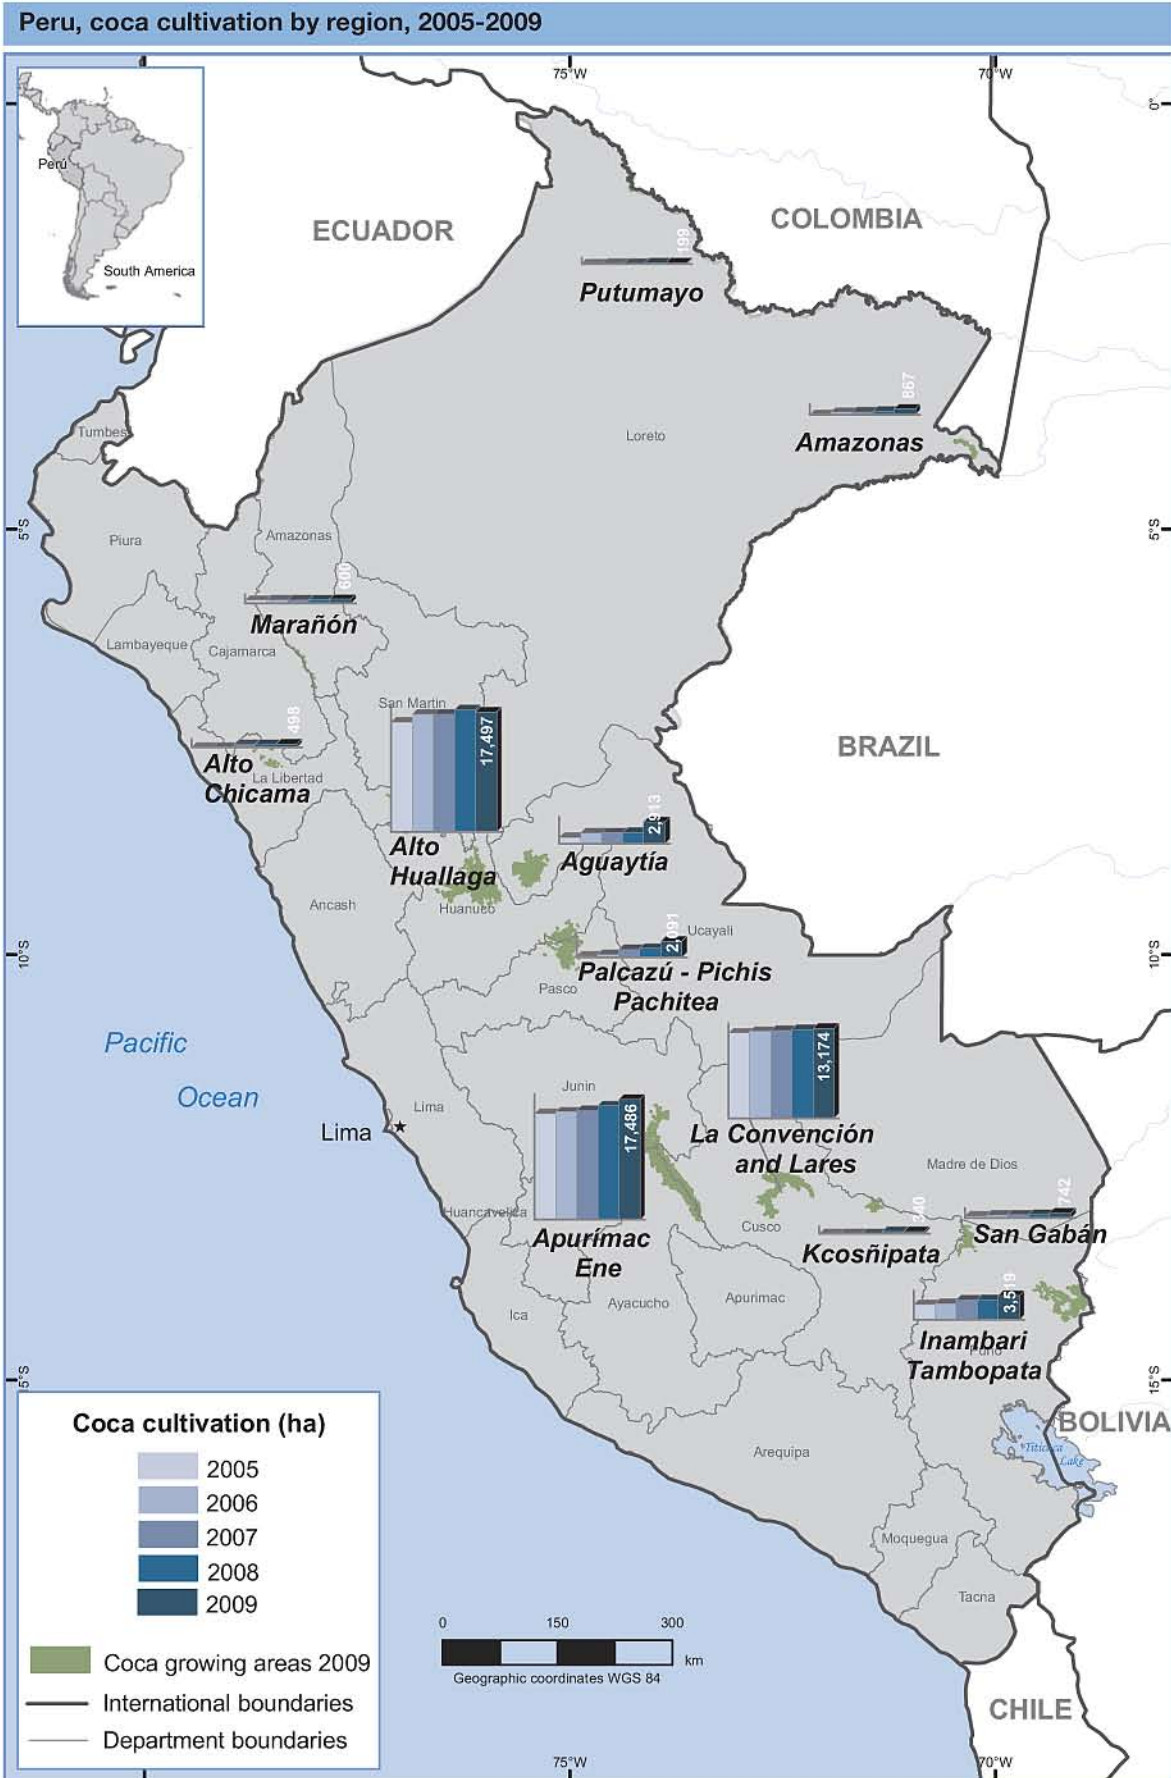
Peru, coca cultivation by region, 2005-2009

75°W
70°W
0°
5°S
10°S
15°S

Perú
South America

ECUADOR
COLOMBIA
BRAZIL
BOLIVIA
CHILE

199
Putumayo

867
Amazonas

Loreto
Tumbes
Piura
Amazonas
Lambayeque
Cajamarca

600
Marañón

498
Alto Chicama
La Libertad

San Martin
17,497
Alto Huallaga

2,913
Aguaytía

Ancash
Huanuco
Ucayali

2,091
Palcazú - Pichis Pachitea
Pasco

Pacific Ocean
Lima
Lima

13,174
La Convención and Lares

Junin
17,486
Apurímac Ene
Huancavelica

Madre de Dios
Cusco
340
Kcosñipata
742
San Gabán

Ica
Ayacucho
Apurimac

3,519
Inambari Tambopata
Puno

Titicaca Lake
Arequipa
Moquegua
Tacna

Coca cultivation (ha)
2005
2006
2007
2008
2009
Coca growing areas 2009
International boundaries
Department boundaries

0 150 300
km
Geographic coordinates WGS 84